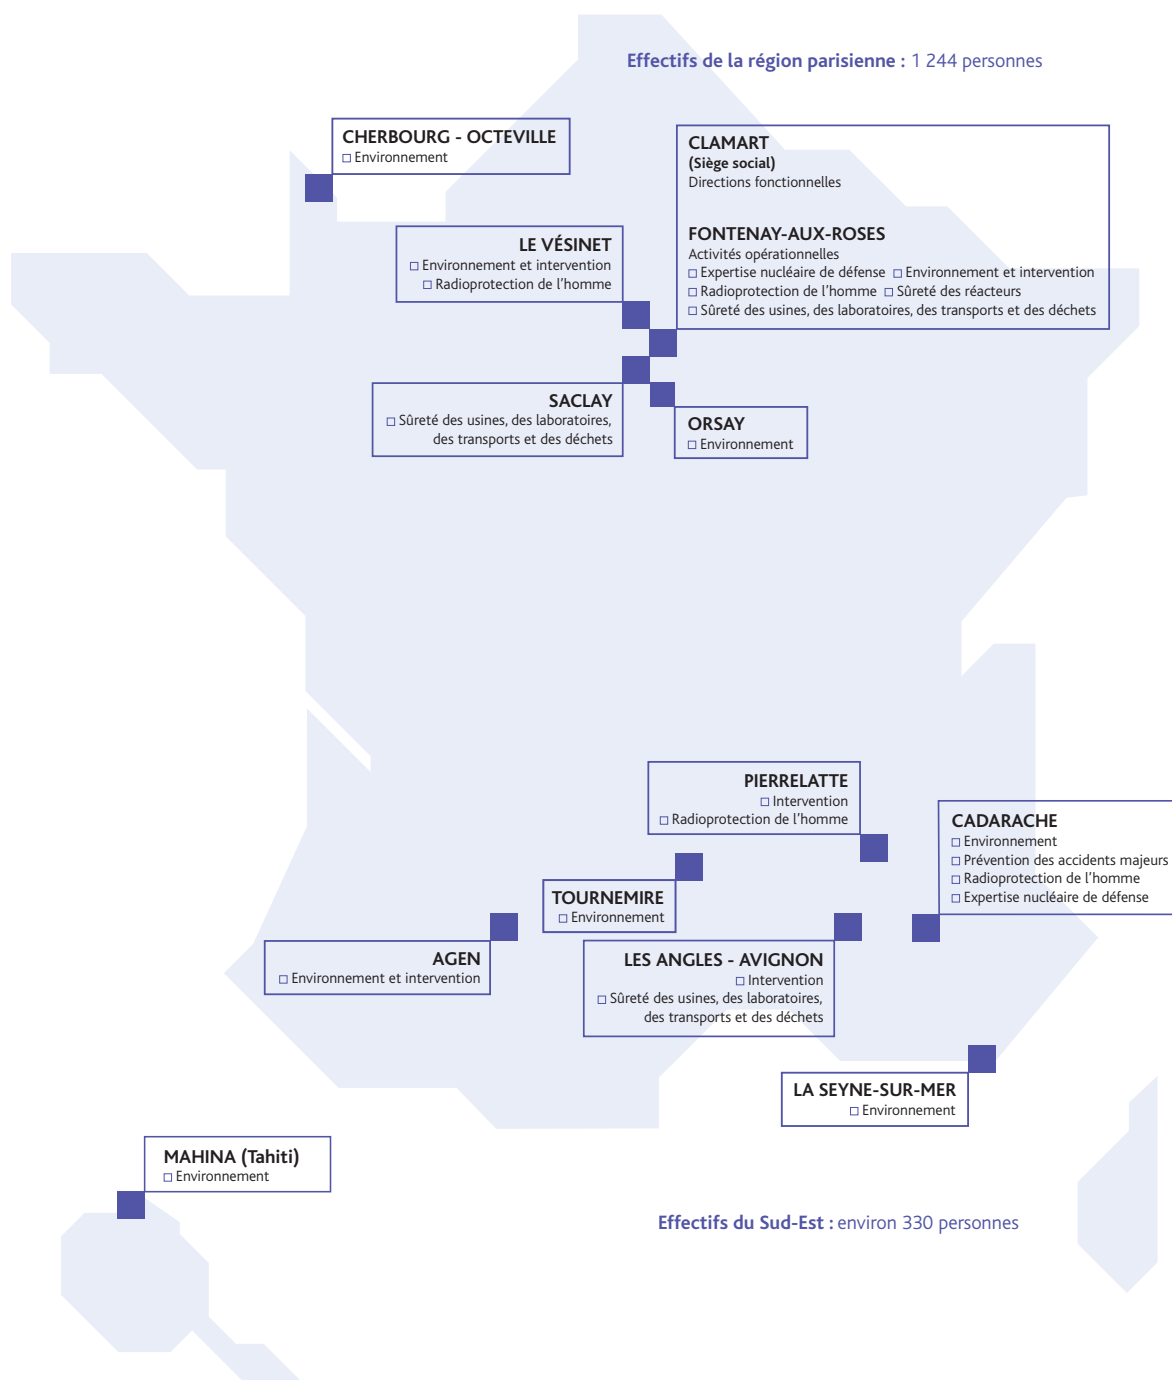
**Effectifs de la région parisienne :** 1 244 personnes

CHERBOURG - OCTEVILLE
□ Environnement

CLAMART
(Siège social)
Directions fonctionnelles

FONTENAY-AUX-ROSES
Activités opérationnelles
□ Expertise nucléaire de défense □ Environnement et intervention
□ Radioprotection de l'homme □ Sûreté des réacteurs
□ Sûreté des usines, des laboratoires, des transports et des déchets

LE VÉSINET
□ Environnement et intervention
□ Radioprotection de l'homme

SACLAY
□ Sûreté des usines, des laboratoires, des transports et des déchets

ORSAY
□ Environnement

PIERRELATTE
□ Intervention
□ Radioprotection de l'homme

CADARACHE
□ Environnement
□ Prévention des accidents majeurs
□ Radioprotection de l'homme
□ Expertise nucléaire de défense

TOURNEMIRE
□ Environnement

AGEN
□ Environnement et intervention

LES ANGLES - AVIGNON
□ Intervention
□ Sûreté des usines, des laboratoires, des transports et des déchets

LA SEYNE-SUR-MER
□ Environnement

MAHINA (Tahiti)
□ Environnement

**Effectifs du Sud-Est :** environ 330 personnes